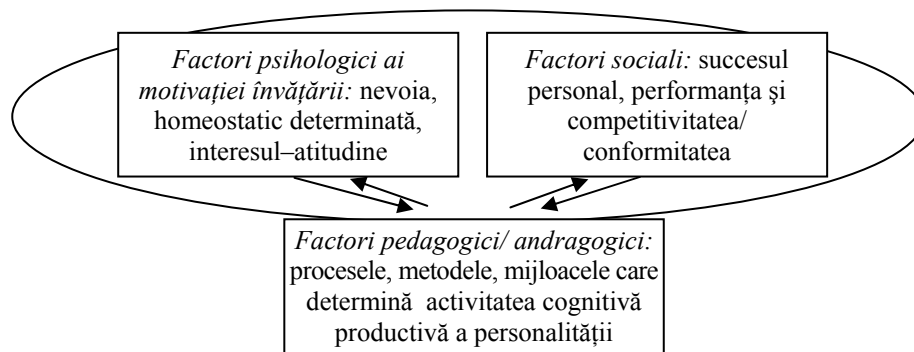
Factori psihologici ai motivației învățării: nevoia, homeostatic determinată, interesul–atitudine

Factori sociali: succesul personal, performanța şi competitivitatea/ conformitatea

Factori pedagogici/ andragogici: procesele, metodele, mijloacele care determină activitatea cognitivă productivă a personalității